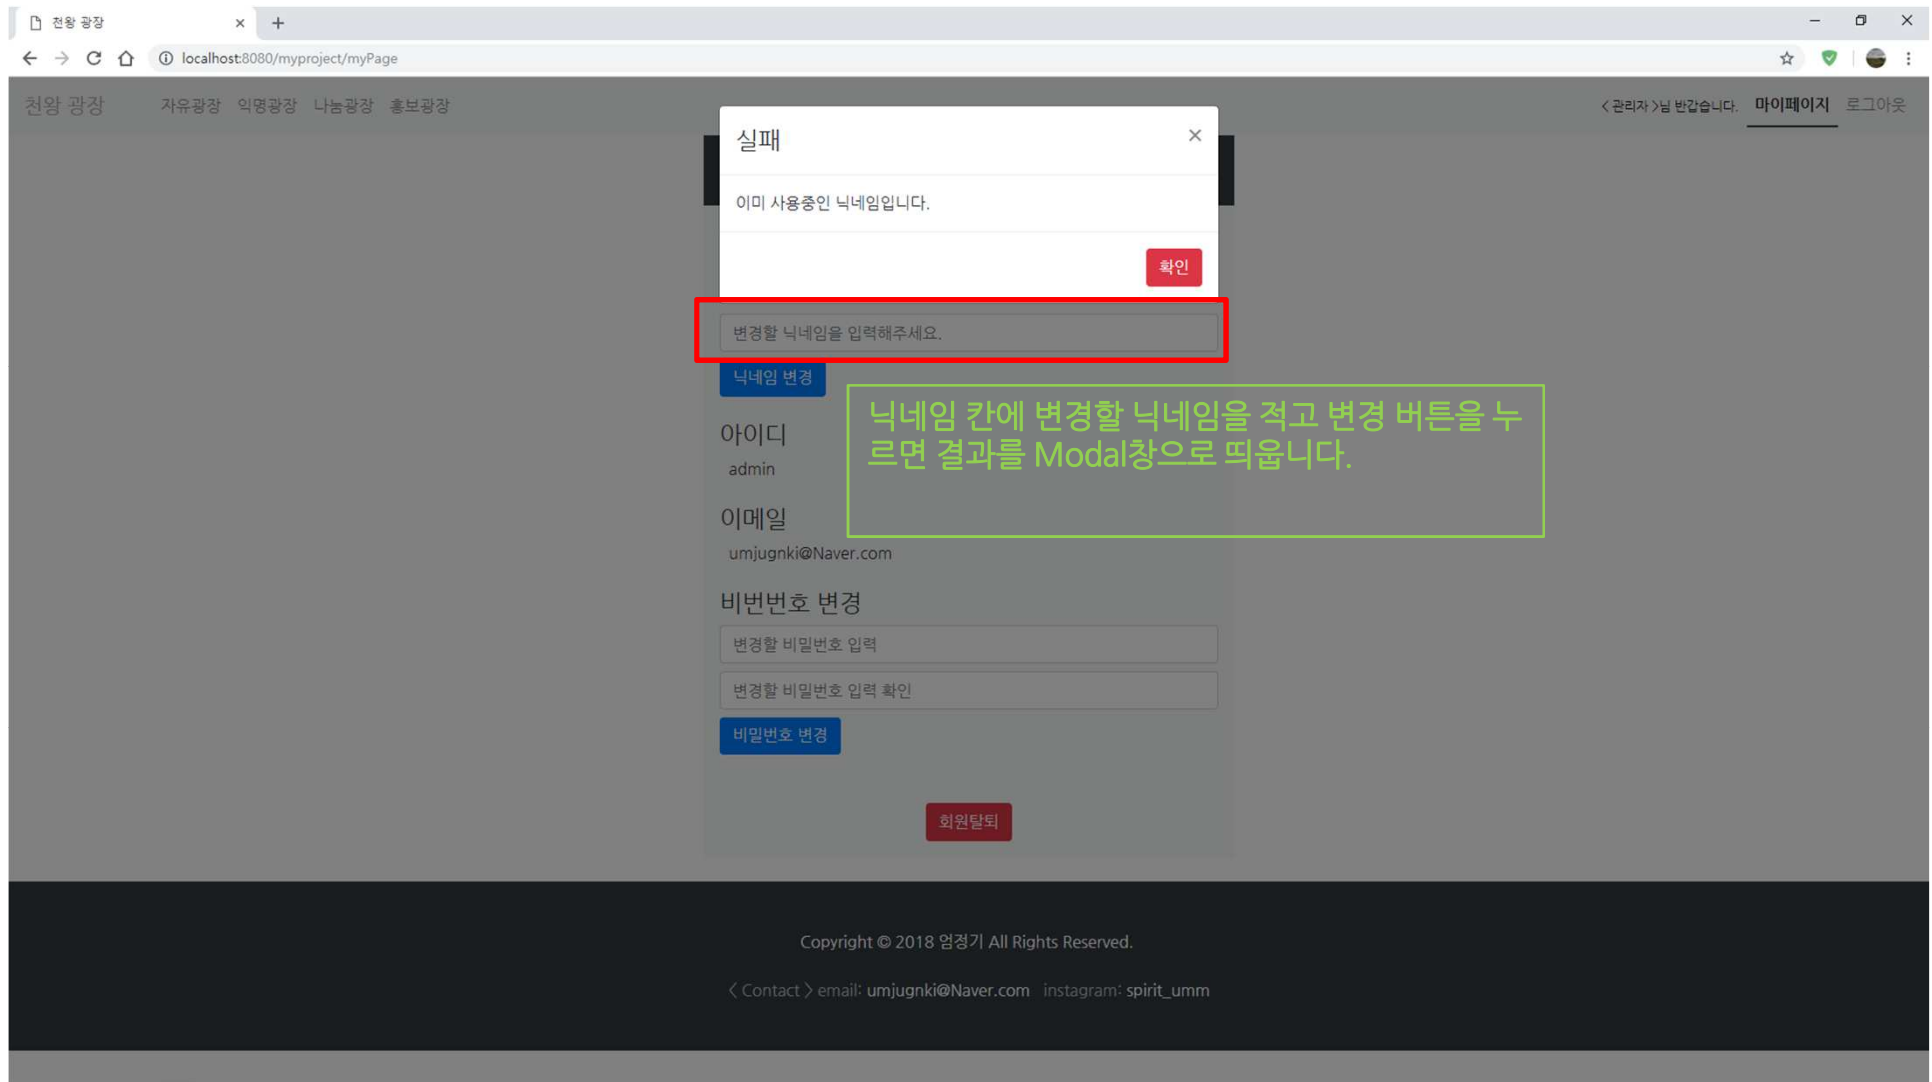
천왕 광장 ×
+
localhost:8080/myproject/myPage

천왕 광장 자유광장 익명광장 나눔광장 홍보광장
〈관리자〉님 반갑습니다. 마이페이지 로그아웃

실패 ×
이미 사용중인 닉네임입니다.
확인

변경할 닉네임을 입력해주세요.
닉네임 변경

닉네임 칸에 변경할 닉네임을 적고 변경 버튼을 누르면 결과를 Modal창으로 띄웁니다.

아이디
admin

이메일
umjugnki@Naver.com

비번번호 변경
변경할 비밀번호 입력
변경할 비밀번호 입력 확인
비밀번호 변경

회원탈퇴

Copyright © 2018 엄정기 All Rights Reserved.

〈Contact〉 email: umjugnki@Naver.com instagram: spirit_umm